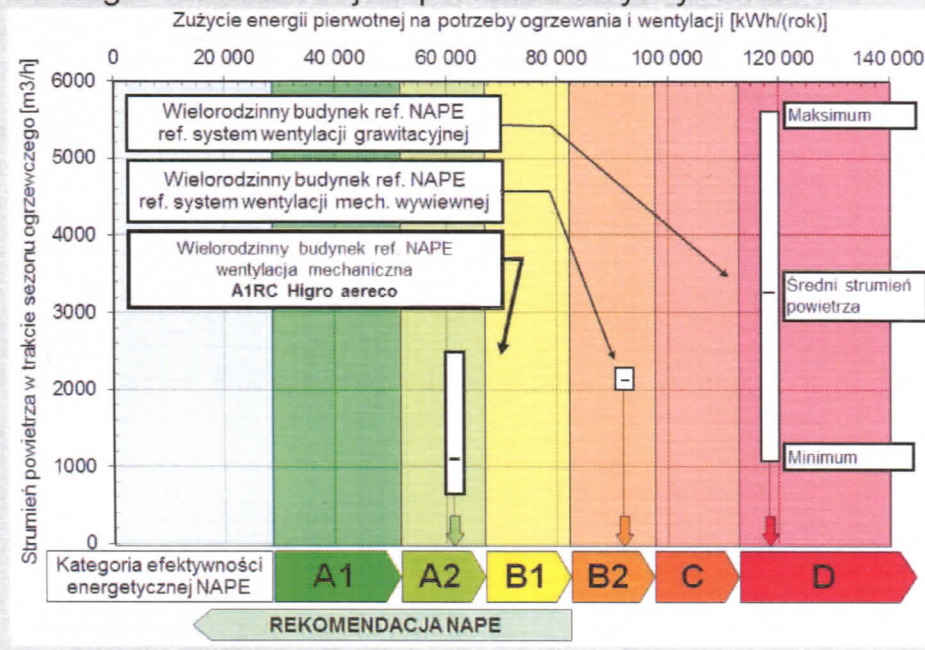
Zużycie energii pierwotnej na potrzeby ogrzewania i wentylacji [kWh/(rok)]

0 20 000 40 000 60 000 80 000 100 000 120 000 140 000

Strumień powietrza w trakcie sezonu ogrzewczego [m3/h]

6000 5000 4000 3000 2000 1000 0

Wielorodzinny budynek ref. NAPE ref. system wentylacji grawitacyjnej

Wielorodzinny budynek ref. NAPE ref. system wentylacji mech. wywiewnej

Wielorodzinny budynek ref. NAPE wentylacja mechaniczna **A1RC Higro aereco**

Maksimum

Średni strumień powietrza

Minimum

Kategoria efektywności energetycznej NAPE

A1 A2 B1 B2 C D

REKOMENDACJA NAPE